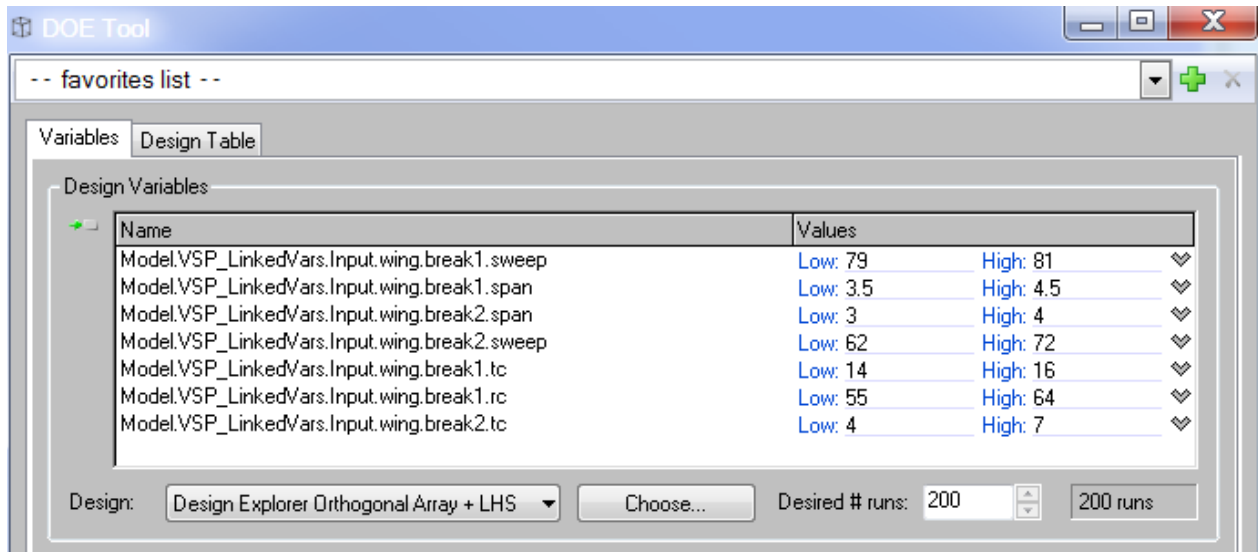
DOE Tool

-- favorites list --

Variables | Design Table

Design Variables

| Name | Values | |
|---|---|---|
| Model.VSP_LinkedVars.Input.wing.break1.sweep | Low: 79 | High: 81 |
| Model.VSP_LinkedVars.Input.wing.break1.span | Low: 3.5 | High: 4.5 |
| Model.VSP_LinkedVars.Input.wing.break2.span | Low: 3 | High: 4 |
| Model.VSP_LinkedVars.Input.wing.break2.sweep | Low: 62 | High: 72 |
| Model.VSP_LinkedVars.Input.wing.break1.tc | Low: 14 | High: 16 |
| Model.VSP_LinkedVars.Input.wing.break1.rc | Low: 55 | High: 64 |
| Model.VSP_LinkedVars.Input.wing.break2.tc | Low: 4 | High: 7 |

Design: Design Explorer Orthogonal Array + LHS | Choose... | Desired # runs: 200 | 200 runs